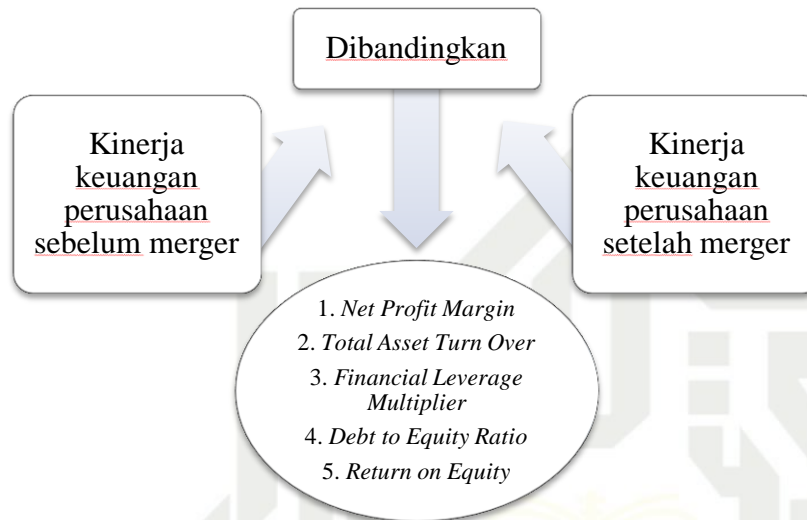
Dibandingkan

Kinerja keuangan perusahaan sebelum merger

Kinerja keuangan perusahaan setelah merger

1. *Net Profit Margin*
2. *Total Asset Turn Over*
3. *Financial Leverage Multiplier*
4. *Debt to Equity Ratio*
5. *Return on Equity*